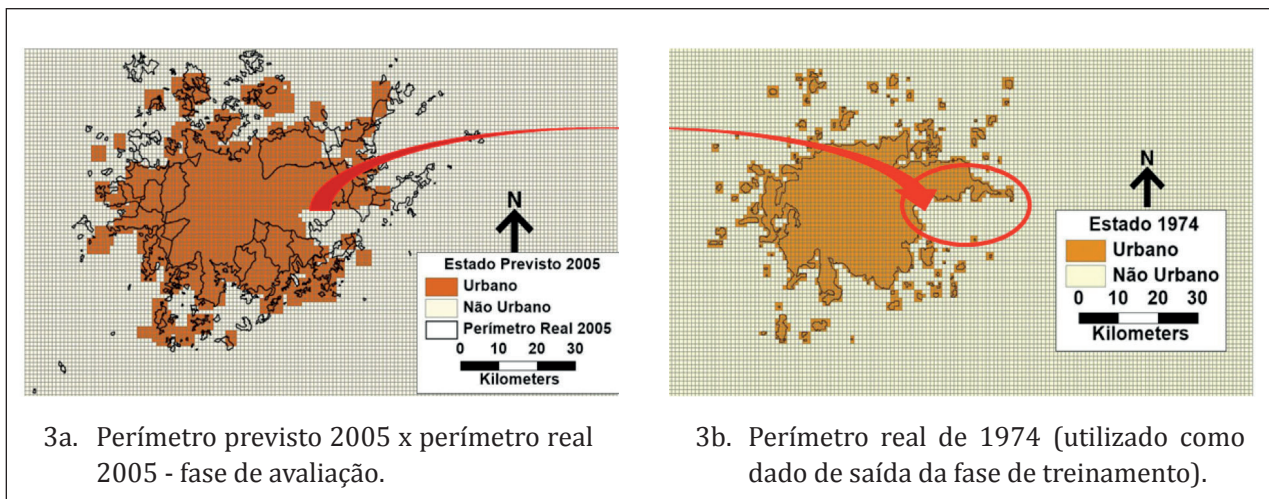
N

Estado Previsto 2005

Urbano

Não Urbano

Perímetro Real 2005

0 10 20 30

Kilometers

3a. Perímetro previsto 2005 x perímetro real 2005 - fase de avaliação.

N

Estado 1974

Urbano

Não Urbano

0 10 20 30

Kilometers

3b. Perímetro real de 1974 (utilizado como dado de saída da fase de treinamento).